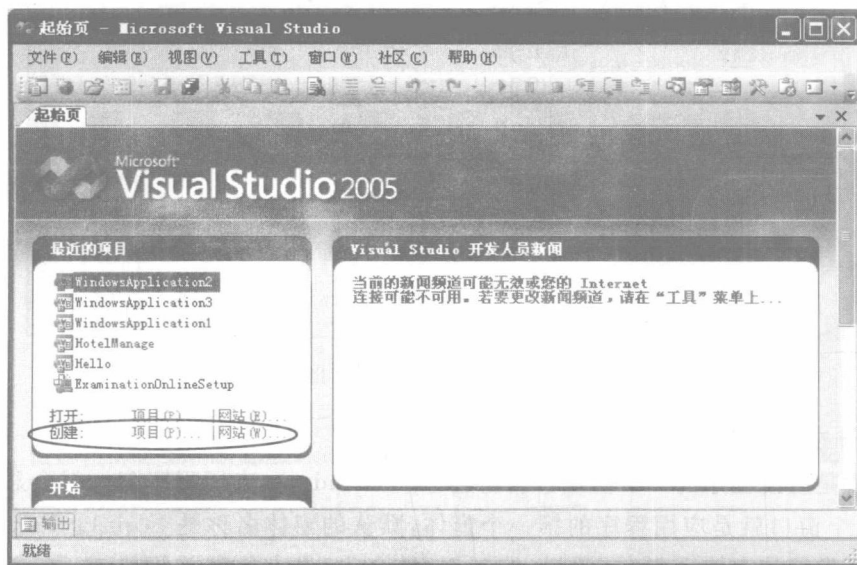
起始页 - Microsoft Visual Studio

文件(F) 编辑(E) 视图(V) 工具(T) 窗口(W) 社区(C) 帮助(H)

起始页

Microsoft Visual Studio 2005

最近的项目

WindowsApplication2
WindowsApplication3
WindowsApplication1
HotelManage
Hello
ExaminationOnlineSetup

打开: 项目(P)... |网站(E)...
创建: 项目(P)... |网站(W)...

开始

Visual Studio 开发人员新闻

当前的新闻频道可能无效或您的 Internet 连接可能不可用。若要更改新闻频道，请在“工具”菜单上...

输出

就绪